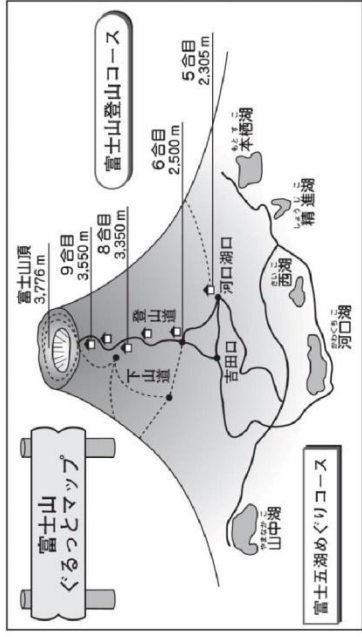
富士山登山コース

富士山頂
3,776 m

9合目
3,550 m

8合目
3,350 m

6合目
2,500 m

5合目
2,305 m

登山道

下山道

河口湖口

吉田口

本栖湖

精進湖

西湖

河口湖

山中湖

富士山ぐるっとマップ

富士五湖めぐりコース